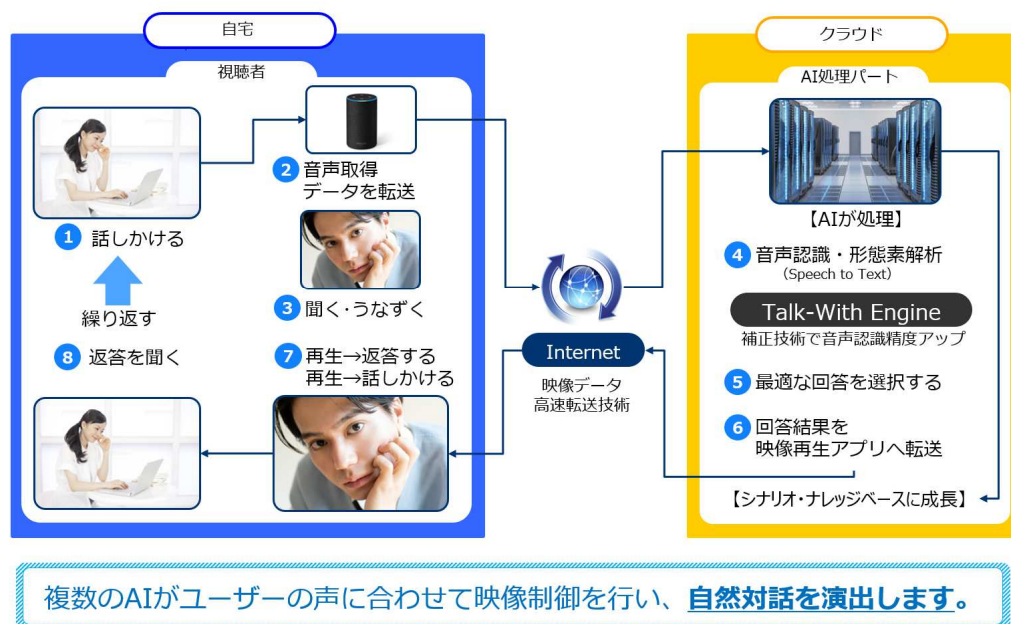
自宅

視聴者

2 音声取得
データを転送

1 話しかける

繰り返す

3 聞く・うなずく

8 返答を聞く

7 再生→返答する
再生→話しかける

Internet

映像データ
高速転送技術

クラウド

AI処理パート

【AIが処理】

4 音声認識・形態素解析
(Speech to Text)

Talk-With Engine

補正技術で音声認識精度アップ

5 最適な回答を選択する

6 回答結果を
映像再生アプリへ転送

【シナリオ・ナレッジベースに成長】

複数のAIがユーザーの声に合わせて映像制御を行い、自然対話を演出します。